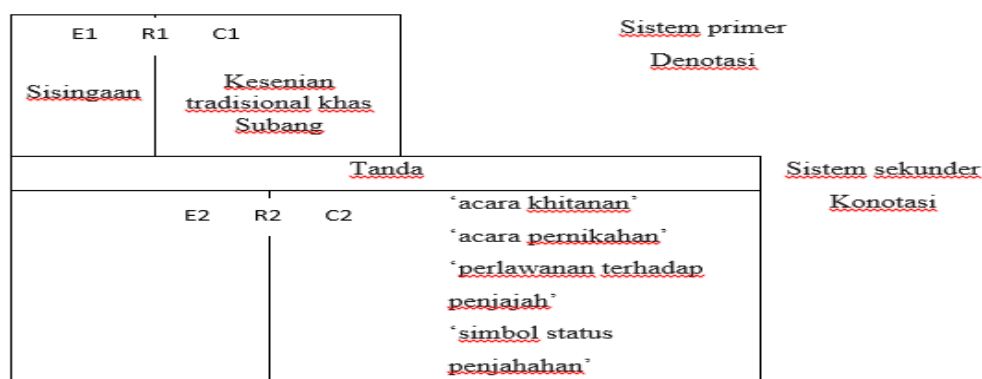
E1 R1 C1

Sisingaan

Kesenian tradisional khas Subang

Sistem primer

Denotasi

Tanda

Sistem sekunder

Konotasi

E2 R2 C2

'acara khitanan'

'acara pernikahan'

'perlawanan terhadap penjajah'

'simbol status penjahahan'